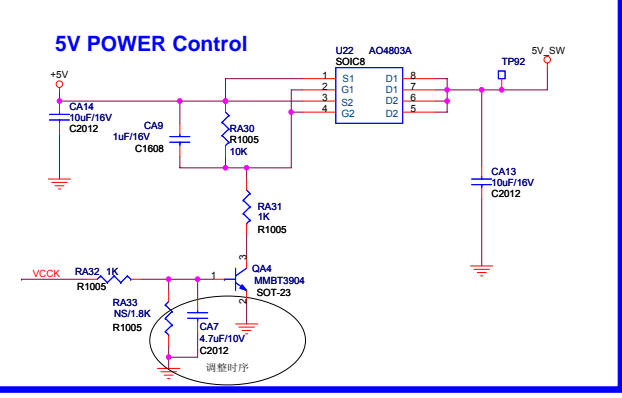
5V POWER Control

U22 AO4803A
SOIC8

+5V

CA14
10uF/16V
C2012

CA9
1uF/16V
C1608

RA30
R1005
10K

1 S1
2 G1
3 S2
4 G2

D1 8
D1 7
D2 6
D2 5

TP92

5V_SW

CA13
10uF/16V
C2012

RA31
1K
R1005

VCCK
RA32 1K
R1005

1
3
2

QA4
MMBT3904
SOT-23

RA33
NS/1.8K
R1005

CA7
4.7uF/10V
C2012

调整时序